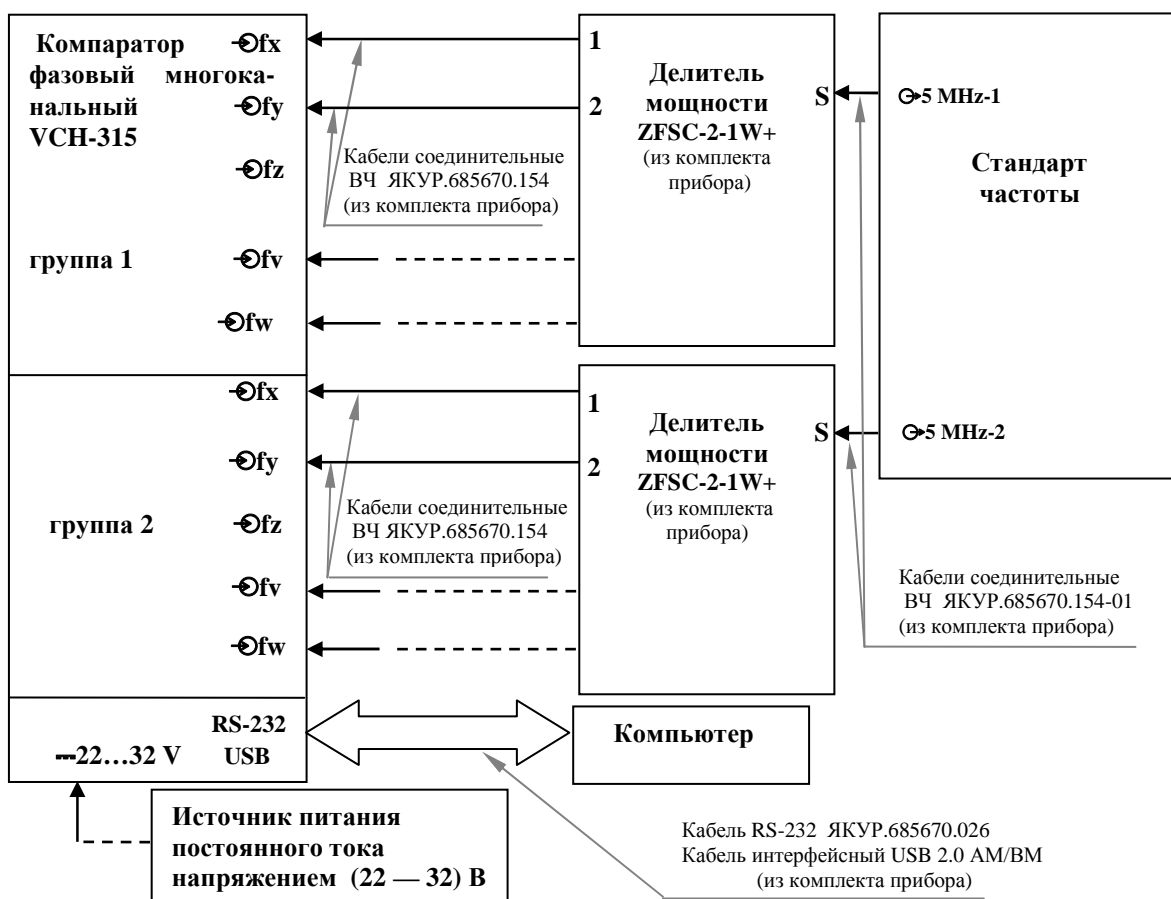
Компаратор фазовый многоканальный VCH-315

fx

fy

fz

группа 1

fv

fw

Кабели соединительные ВЧ ЯКУР.685670.154 (из комплекта прибора)

1

2

Делитель мощности ZFSC-2-1W+ (из комплекта прибора)

S

5 MHz-1

Стандарт частоты

fx

fy

группа 2

fz

fv

fw

Кабели соединительные ВЧ ЯКУР.685670.154 (из комплекта прибора)

1

2

Делитель мощности ZFSC-2-1W+ (из комплекта прибора)

S

5 MHz-2

Кабели соединительные ВЧ ЯКУР.685670.154-01 (из комплекта прибора)

RS-232

---22…32 V

USB

Компьютер

Источник питания постоянного тока напряжением (22 — 32) В

Кабель RS-232 ЯКУР.685670.026

Кабель интерфейсный USB 2.0 AM/BM

(из комплекта прибора)